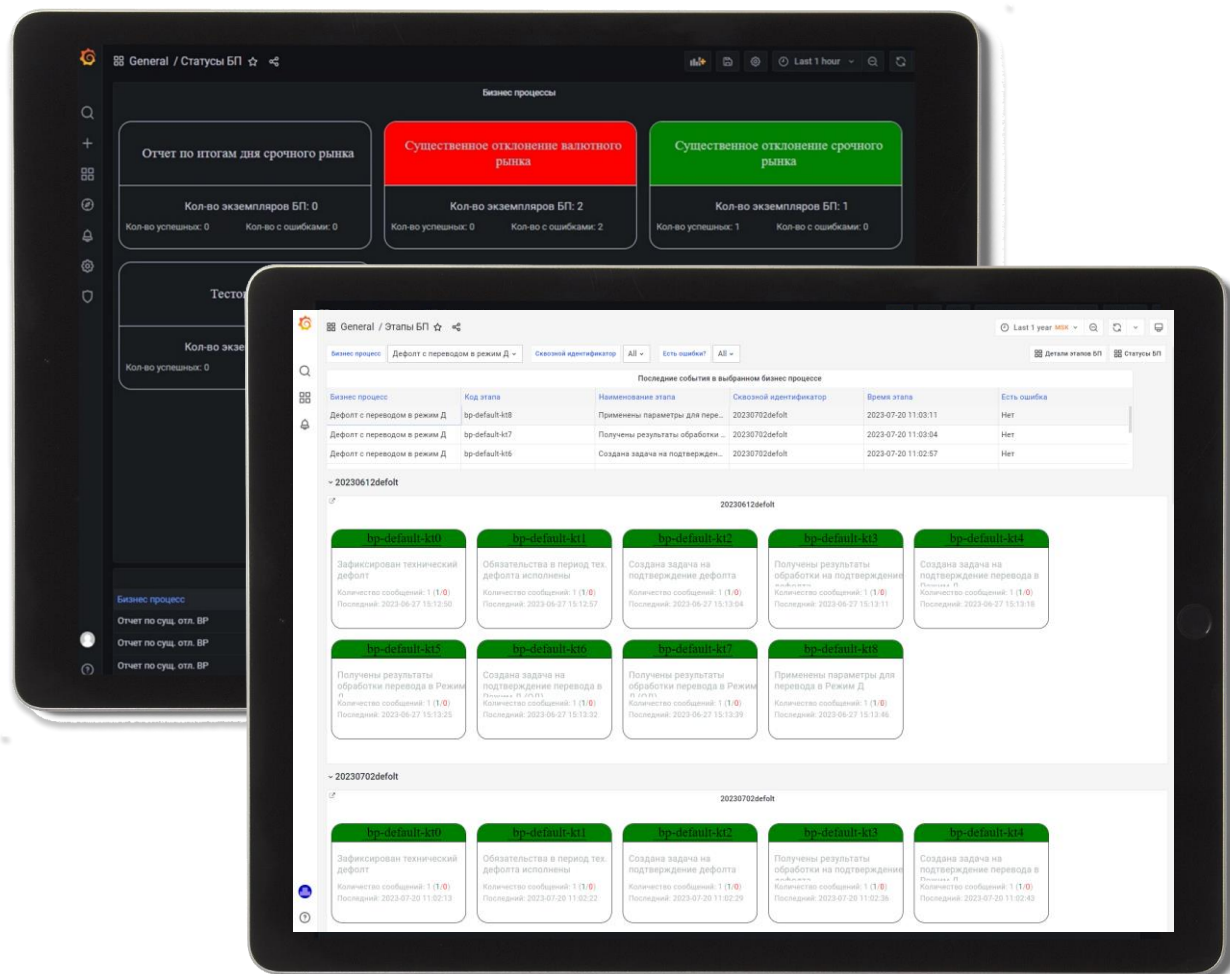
General / Статусы БП

Last 1 hour

Бизнес процессы

Отчет по итогам дня срочного рынка

Кол-во экземпляров БП: 0

Кол-во успешных: 0 Кол-во с ошибками: 0

Существенное отклонение валютного рынка

Кол-во экземпляров БП: 2

Кол-во успешных: 0 Кол-во с ошибками: 2

Существенное отклонение срочного рынка

Кол-во экземпляров БП: 1

Кол-во успешных: 1 Кол-во с ошибками: 0

Тесто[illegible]

Кол-во экзе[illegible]

Кол-во успешных: 0

Бизнес процесс

Отчет по сущ. отл. ВР

Отчет по сущ. отл. ВР

Отчет по сущ. отл. ВР

General / Этапы БП

Last 1 year MSK

Бизнес процесс Дефолт с переводом в режим Д Сквозной идентификатор All Есть ошибки? All

Детали этапов БП Статусы БП

Последние события в выбранном бизнес процессе

| Бизнес процесс | Код этапа | Наименование этапа | Сквозной идентификатор | Время этапа | Есть ошибка |
|---|---|---|---|---|---|
| Дефолт с переводом в режим Д | bp-default-kt8 | Применены параметры для пере... | 20230702defolt | 2023-07-20 11:03:11 | Нет |
| Дефолт с переводом в режим Д | bp-default-kt7 | Получены результаты обработки ... | 20230702defolt | 2023-07-20 11:03:04 | Нет |
| Дефолт с переводом в режим Д | bp-default-kt6 | Создана задача на подтвержден... | 20230702defolt | 2023-07-20 11:02:57 | Нет |

20230612defolt

20230612defolt

bp-default-kt0
Зафиксирован технический дефолт
Количество сообщений: 1 (1/0)
Последний: 2023-06-27 15:12:50

bp-default-kt1
Обязательства в период тех. дефолта исполнены
Количество сообщений: 1 (1/0)
Последний: 2023-06-27 15:12:57

bp-default-kt2
Создана задача на подтверждение дефолта
Количество сообщений: 1 (1/0)
Последний: 2023-06-27 15:13:04

bp-default-kt3
Получены результаты обработки на подтверждение
Количество сообщений: 1 (1/0)
Последний: 2023-06-27 15:13:11

bp-default-kt4
Создана задача на подтверждение перевода в
Количество сообщений: 1 (1/0)
Последний: 2023-06-27 15:13:18

bp-default-kt5
Получены результаты обработки перевода в Режим
Количество сообщений: 1 (1/0)
Последний: 2023-06-27 15:13:25

bp-default-kt6
Создана задача на подтверждение перевода в
Количество сообщений: 1 (1/0)
Последний: 2023-06-27 15:13:32

bp-default-kt7
Получены результаты обработки перевода в Режим
Количество сообщений: 1 (1/0)
Последний: 2023-06-27 15:13:39

bp-default-kt8
Применены параметры для перевода в Режим Д
Количество сообщений: 1 (1/0)
Последний: 2023-06-27 15:13:46

20230702defolt

20230702defolt

bp-default-kt0
Зафиксирован технический дефолт
Количество сообщений: 1 (1/0)
Последний: 2023-07-20 11:02:13

bp-default-kt1
Обязательства в период тех. дефолта исполнены
Количество сообщений: 1 (1/0)
Последний: 2023-07-20 11:02:22

bp-default-kt2
Создана задача на подтверждение дефолта
Количество сообщений: 1 (1/0)
Последний: 2023-07-20 11:02:29

bp-default-kt3
Получены результаты обработки на подтверждение
Количество сообщений: 1 (1/0)
Последний: 2023-07-20 11:02:36

bp-default-kt4
Создана задача на подтверждение перевода в
Количество сообщений: 1 (1/0)
Последний: 2023-07-20 11:02:43